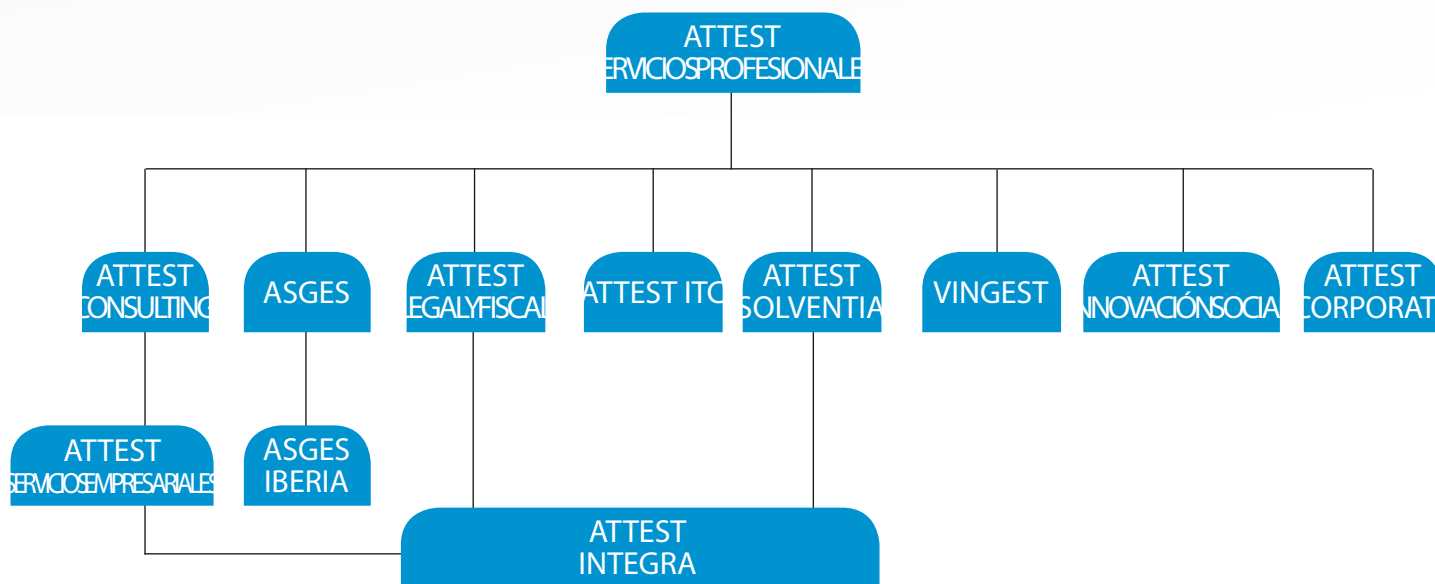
ATTEST
ERVICIOSPROFESIONALE

ATTEST
CONSULTING

ASGES

ATTEST
LEGALYFISCAL

ATTEST ITC

ATTEST
SOLVENTIA

VINGEST

ATTEST
INNOVACIÓNSOCIA

ATTEST
CORPORAT

ATTEST
SERVICIOSEMPRESARIALES

ASGES
IBERIA

ATTEST
INTEGRA